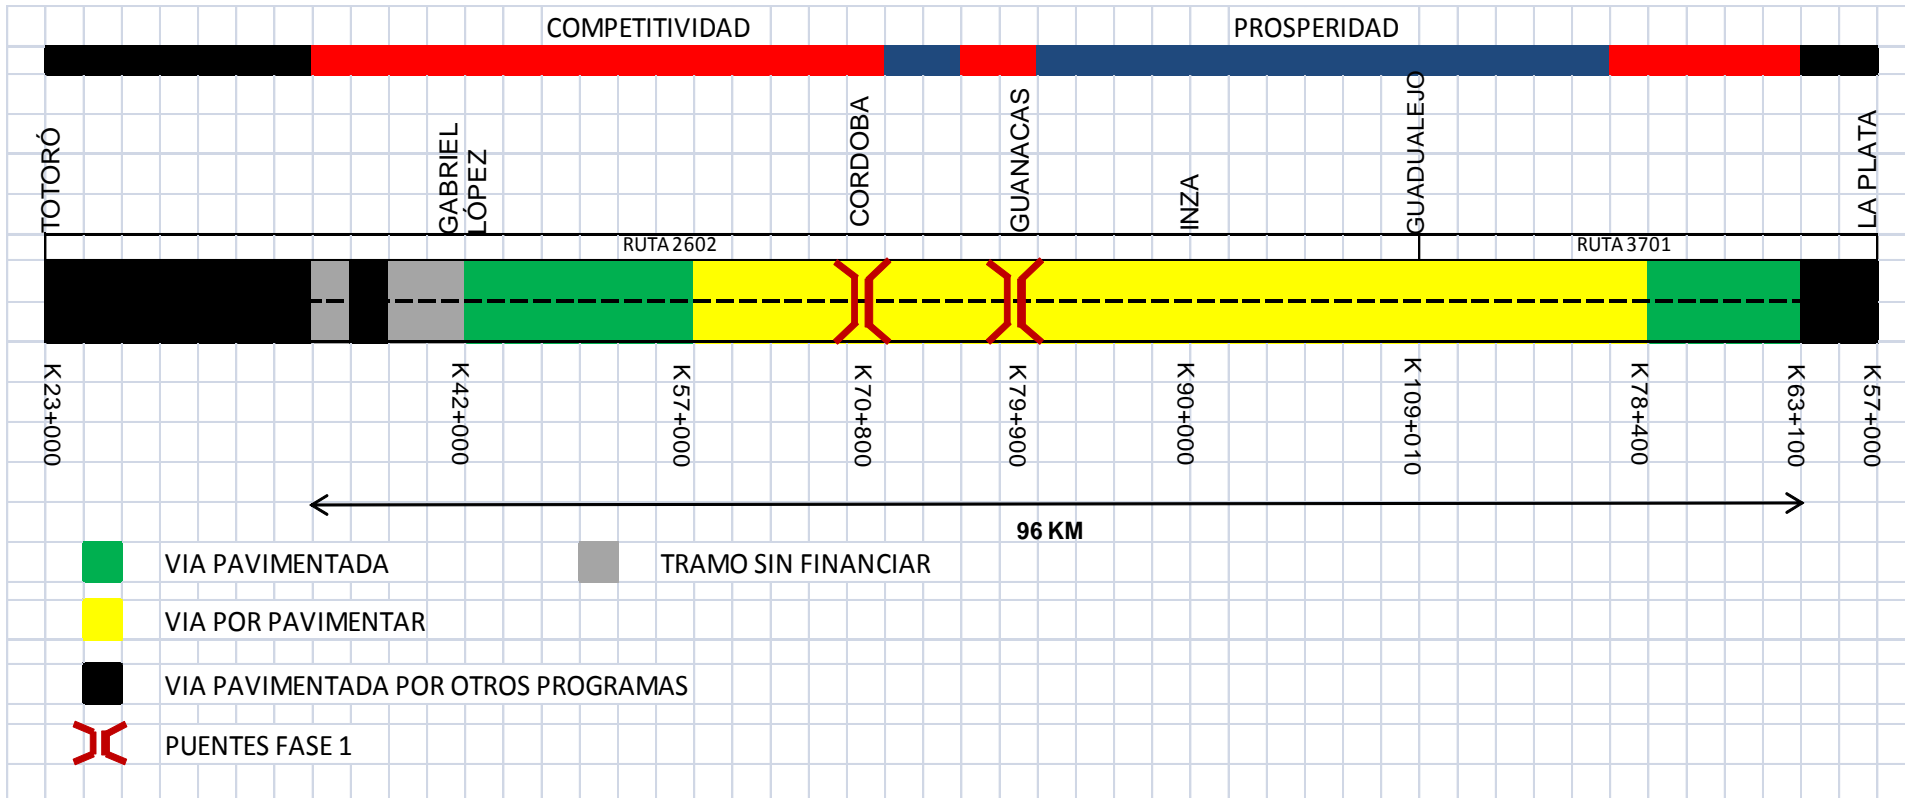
COMPETITIVIDAD

PROSPERIDAD

TOTORÓ

GABRIEL LÓPEZ

CORDOBA

GUANACAS

INZA

GUADUALEJO

LA PLATA

RUTA 2602

RUTA 3701

K23+000

K42+000

K57+000

K70+800

K79+900

K90+000

K109+010

K78+400

K63+100

K57+000

96 KM

VIA PAVIMENTADA

TRAMO SIN FINANCIAR

VIA POR PAVIMENTAR

VIA PAVIMENTADA POR OTROS PROGRAMAS

PUENTES FASE 1